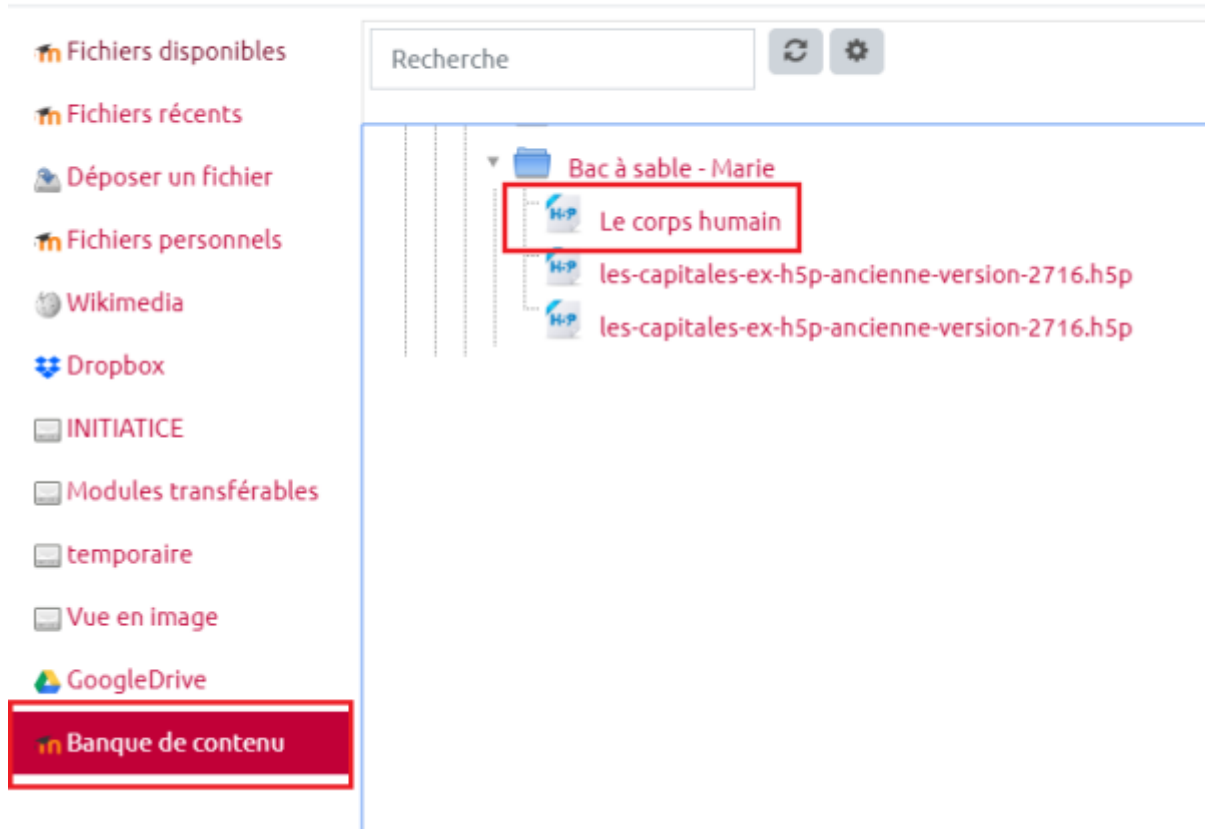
Fichiers disponibles
Fichiers récents
Déposer un fichier
Fichiers personnels
Wikimedia
Dropbox
INITIATICE
Modules transférables
temporaire
Vue en image
GoogleDrive
Banque de contenu

Recherche

Bac à sable - Marie
H-P Le corps humain
H-P les-capitales-ex-h5p-ancienne-version-2716.h5p
H-P les-capitales-ex-h5p-ancienne-version-2716.h5p